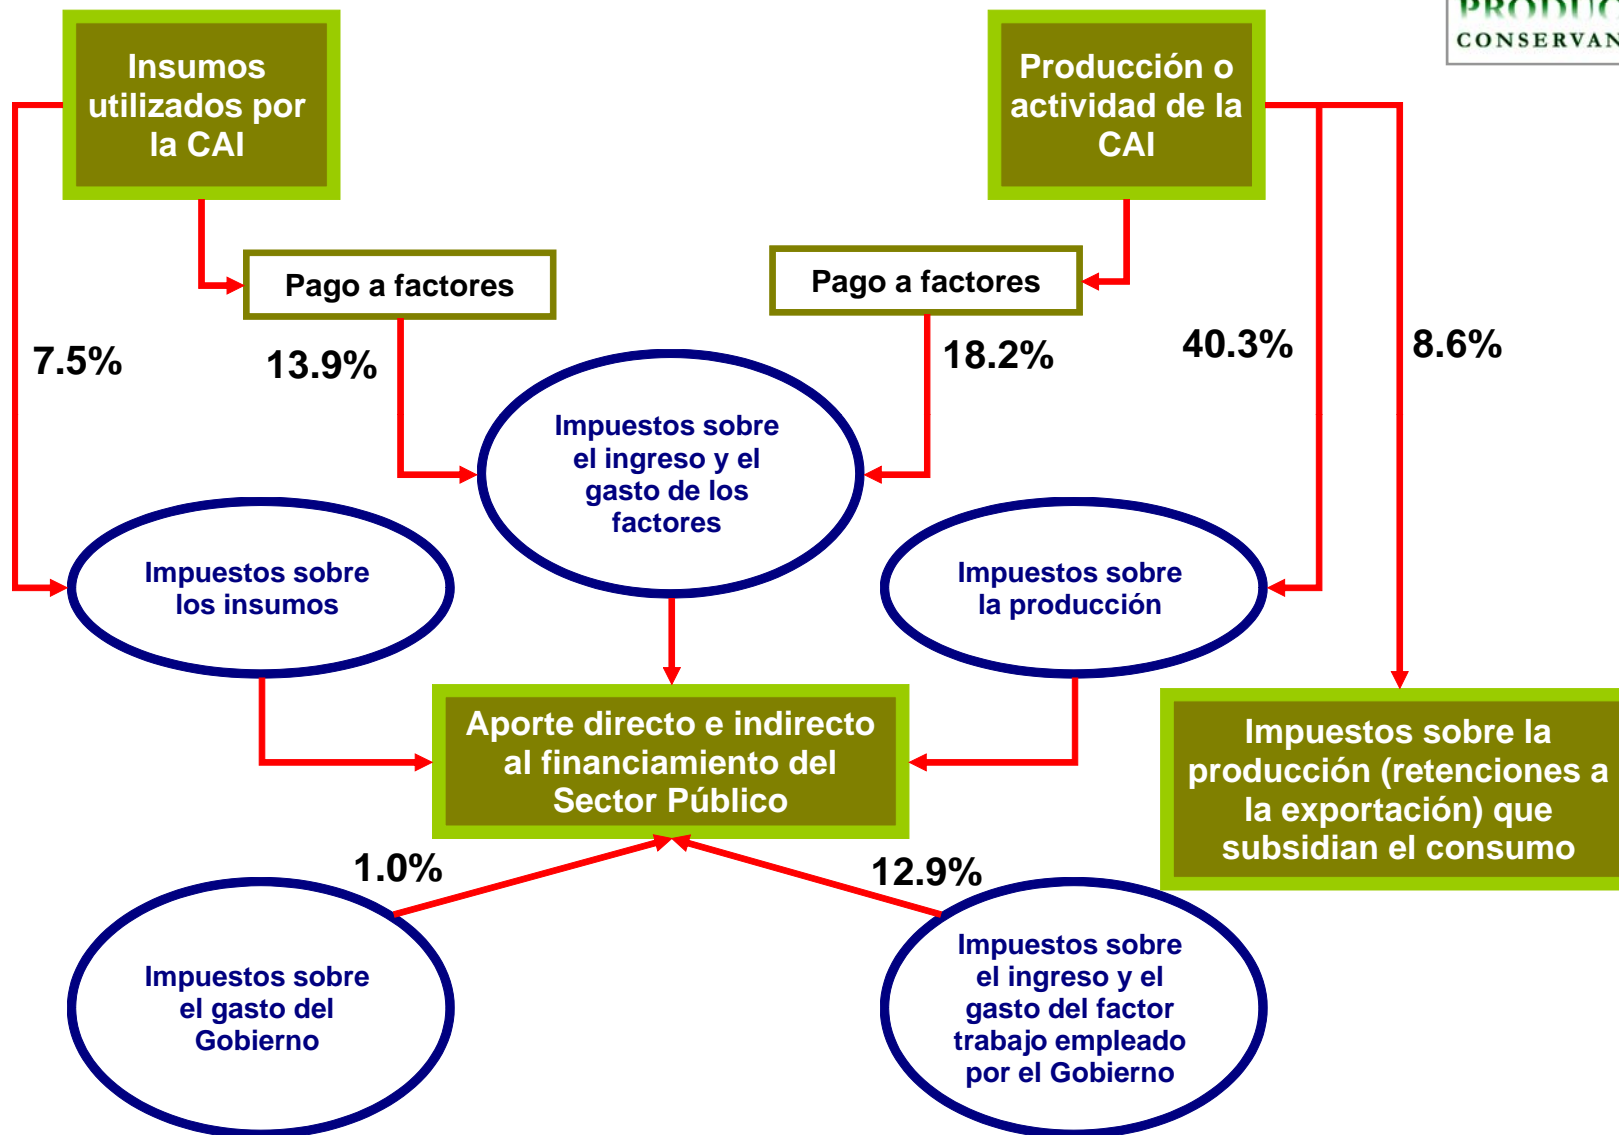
PRODUC
CONSERVAN

Insumos utilizados por la CAI

Producción o actividad de la CAI

Pago a factores

Pago a factores

7.5%

13.9%

18.2%

40.3%

8.6%

Impuestos sobre el ingreso y el gasto de los factores

Impuestos sobre los insumos

Impuestos sobre la producción

Aporte directo e indirecto al financiamiento del Sector Público

Impuestos sobre la producción (retenciones a la exportación) que subsidian el consumo

1.0%

12.9%

Impuestos sobre el gasto del Gobierno

Impuestos sobre el ingreso y el gasto del factor trabajo empleado por el Gobierno